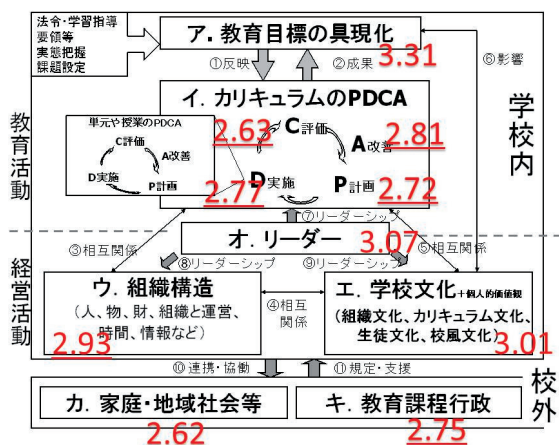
法令・学習指導要領等
実態把握
課題設定

ア. 教育目標の具現化
3.31

①反映
②成果
⑥影響

教育活動

学校内

イ. カリキュラムのPDCA

単元や授業のPDCA
C評価
A改善
D実施
P計画

2.63
C評価
A改善
2.81
2.77
D実施
P計画
2.72

⑦リーダーシップ

オ. リーダー
3.07

③相互関係
⑤相互関係
⑧リーダーシップ
⑨リーダーシップ

経営活動

ウ. 組織構造
(人、物、財、組織と運営、時間、情報など)
2.93

④相互関係

エ. 学校文化+個人的価値観
(組織文化、カリキュラム文化、生徒文化、校風文化)
3.01

⑩連携・協働
⑪規定・支援

校外

カ. 家庭・地域社会等
2.62

キ. 教育課程行政
2.75